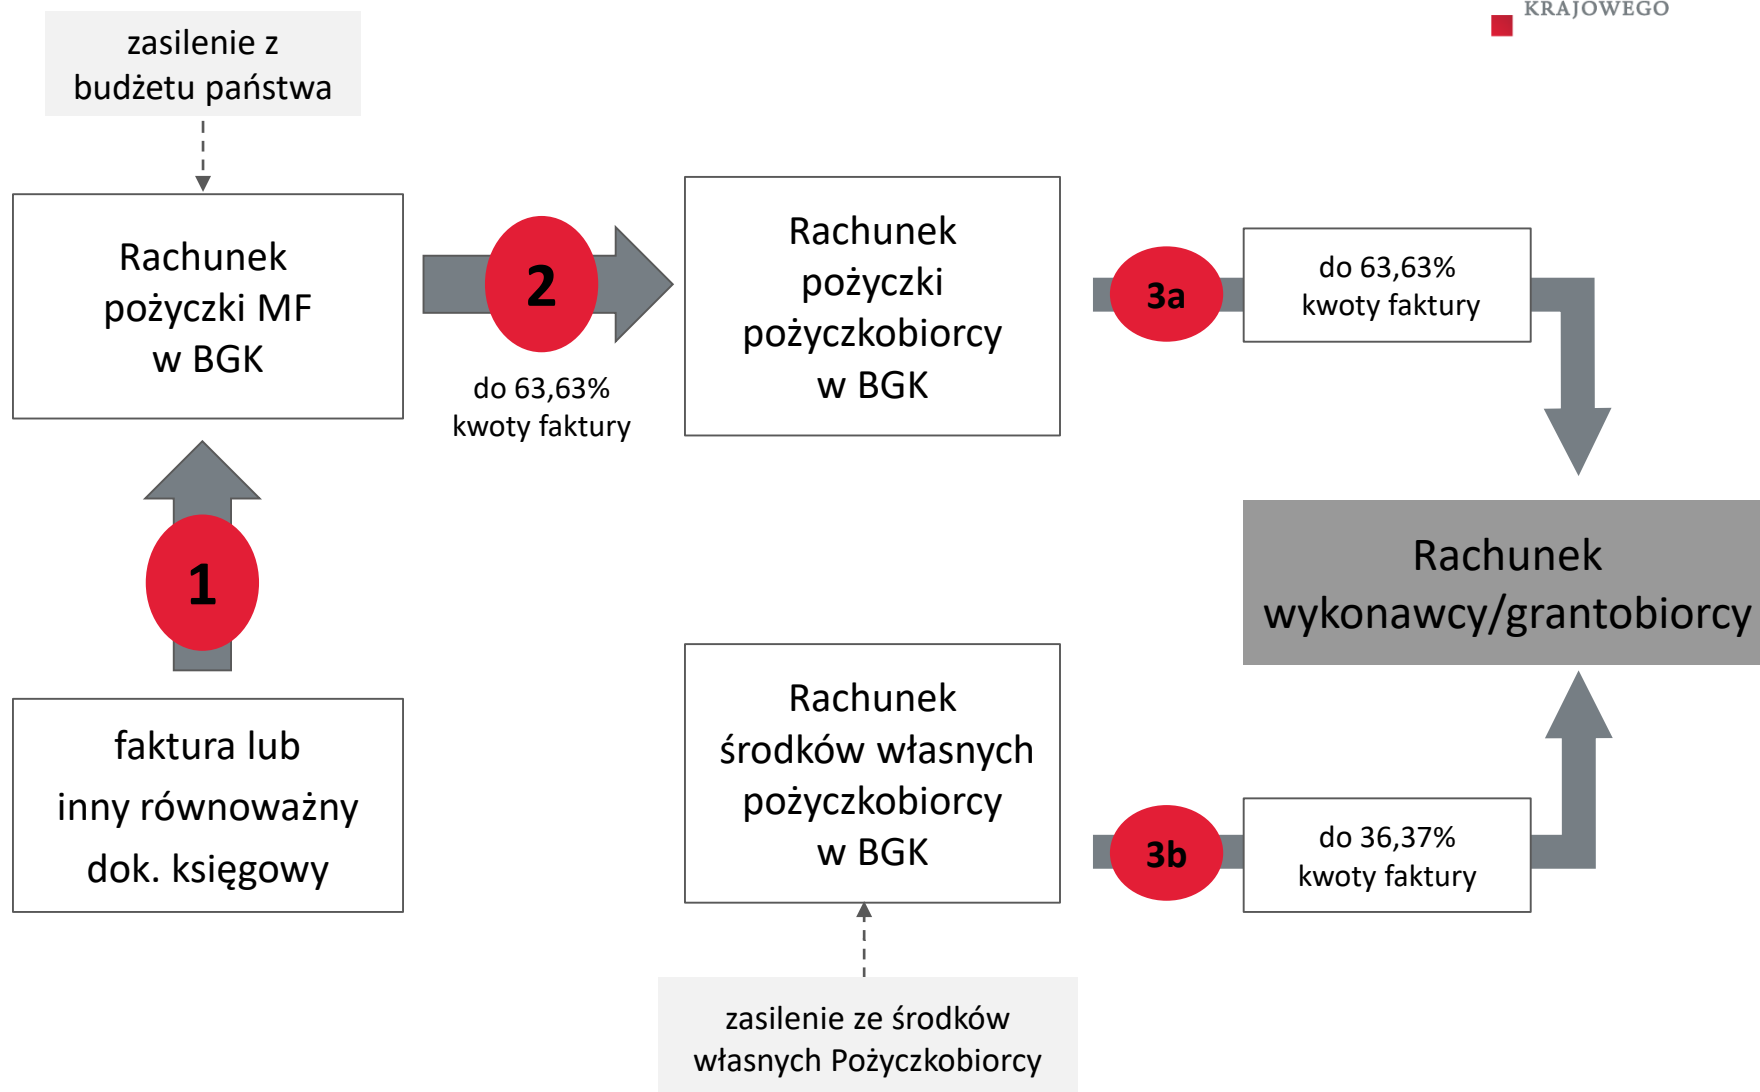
KRAJOWEGO

zasilenie z budżetu państwa

Rachunek pożyczki MF w BGK

2

do 63,63% kwoty faktury

Rachunek pożyczki pożyczkobiorcy w BGK

3a

do 63,63% kwoty faktury

1

Rachunek wykonawcy/grantobiorcy

faktura lub inny równoważny dok. księgowy

Rachunek środków własnych pożyczkobiorcy w BGK

3b

do 36,37% kwoty faktury

zasilenie ze środków własnych Pożyczkobiorcy